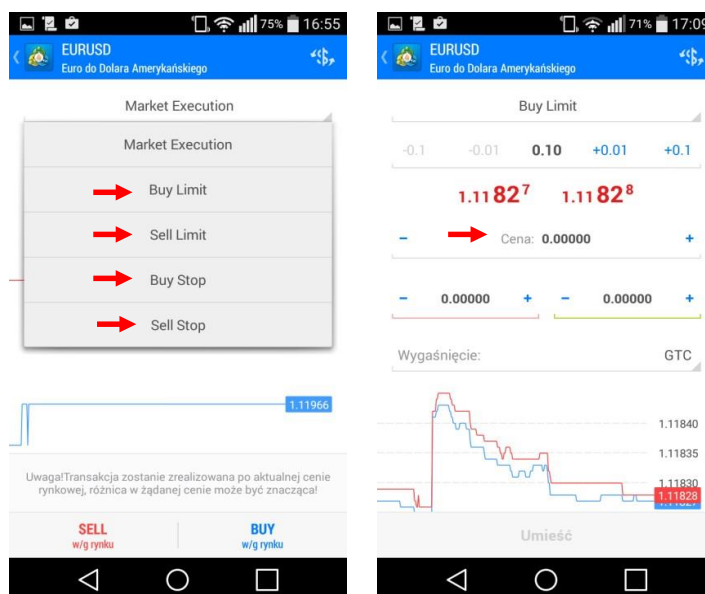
75% 16:55

EURUSD
Euro do Dolara Amerykańskiego

Market Execution

Market Execution

Buy Limit

Sell Limit

Buy Stop

Sell Stop

1.11966

Uwaga!Transakcja zostanie zrealizowana po aktualnej cenie rynkowej, różnica w żądanej cenie może być znacząca!

SELL
w/g rynku

BUY
w/g rynku

71% 17:09

EURUSD
Euro do Dolara Amerykańskiego

Buy Limit

-0.1 -0.01 0.10 +0.01 +0.1

1.11$82^7$ 1.11$82^8$

- Cena: 0.00000 +

- 0.00000 + - 0.00000 +

Wygaśnięcie: GTC

1.11840
1.11835
1.11830
1.11828

Umieść